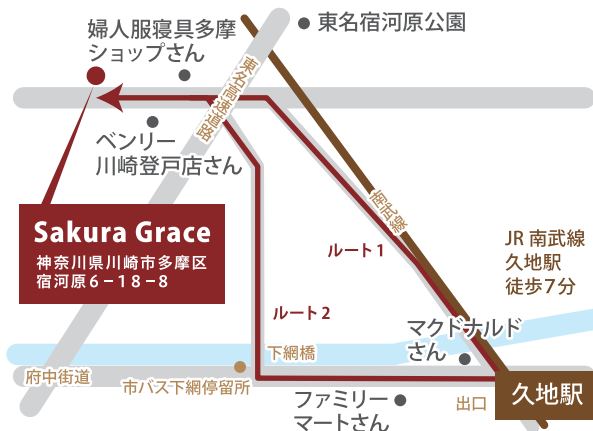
婦人服寝具多摩ショップさん

東名宿河原公園

東名高速道路

ベンリー川崎登戸店さん

南武線

Sakura Grace
神奈川県川崎市多摩区宿河原６－１８－８

ルート１

JR 南武線
久地駅
徒歩７分

ルート２

マクドナルドさん

下綱橋

府中街道

市バス下綱停留所

ファミリーマートさん

出口

久地駅